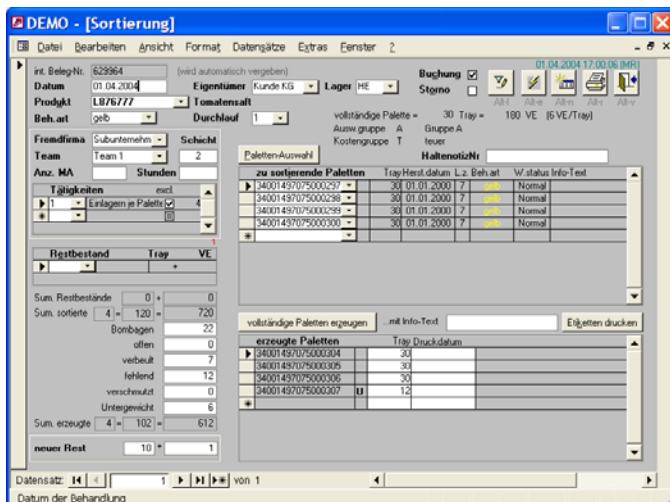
DEMO - [Sortierung]

Datei Bearbeiten Ansicht Format Datensätze Extras Fenster ?

01.04.2004 17:00:06 [MR]

int. Beleg-Nr. 629964 (wird automatisch vergeben)
Datum 01.04.2004 Eigentümer Kunde KG Lager HE
Produkt L876777 Tomatensaft
Beh.art gelb Durchlauf 1

Buchung ☑
Storno ☐

vollständige Palette = 30 Tray = 180 VE [6 VE/Tray]
Ausw.gruppe A Gruppe A
Kostengruppe T teuer

Fremdfirma Subunternehm Schicht
Team Team 1 2
Anz. MA Stunden

Tätigkeiten excl.
1 Einlagern je Palette ☑ 4

Restbestand Tray VE

Sum. Restbestände 0 + 0
Sum. sortierte 4 = 120 = 720
Bombagen 22
offen 0
verbeult 7
fehlend 12
verschmutzt 0
Untergewicht 6
Sum. erzeugte 4 = 102 = 612

neuer Rest 10 * 1

Paletten-Auswahl HaltenotizNr

| zu sortierende Paletten | Tray | Herst.datum | L.z. | Beh.art | W.status | Info-Text |
|---|---|---|---|---|---|---|
| 340014970750000297 | 30 | 01.01.2000 | 7 | gelb | Normal | |
| 340014970750000298 | 30 | 01.01.2000 | 7 | gelb | Normal | |
| 340014970750000299 | 30 | 01.01.2000 | 7 | gelb | Normal | |
| 340014970750000300 | 30 | 01.01.2000 | 7 | gelb | Normal | |

vollständige Paletten erzeugen ...mit Info-Text Etiketten drucken

| erzeugte Paletten | | Tray | Druckdatum |
|---|---|---|---|
| 340014970750000304 | | 30 | |
| 340014970750000305 | | 30 | |
| 340014970750000306 | | 30 | |
| 340014970750000307 | U | 12 | |

Datensatz: 1 von 1

Datum der Behandlung